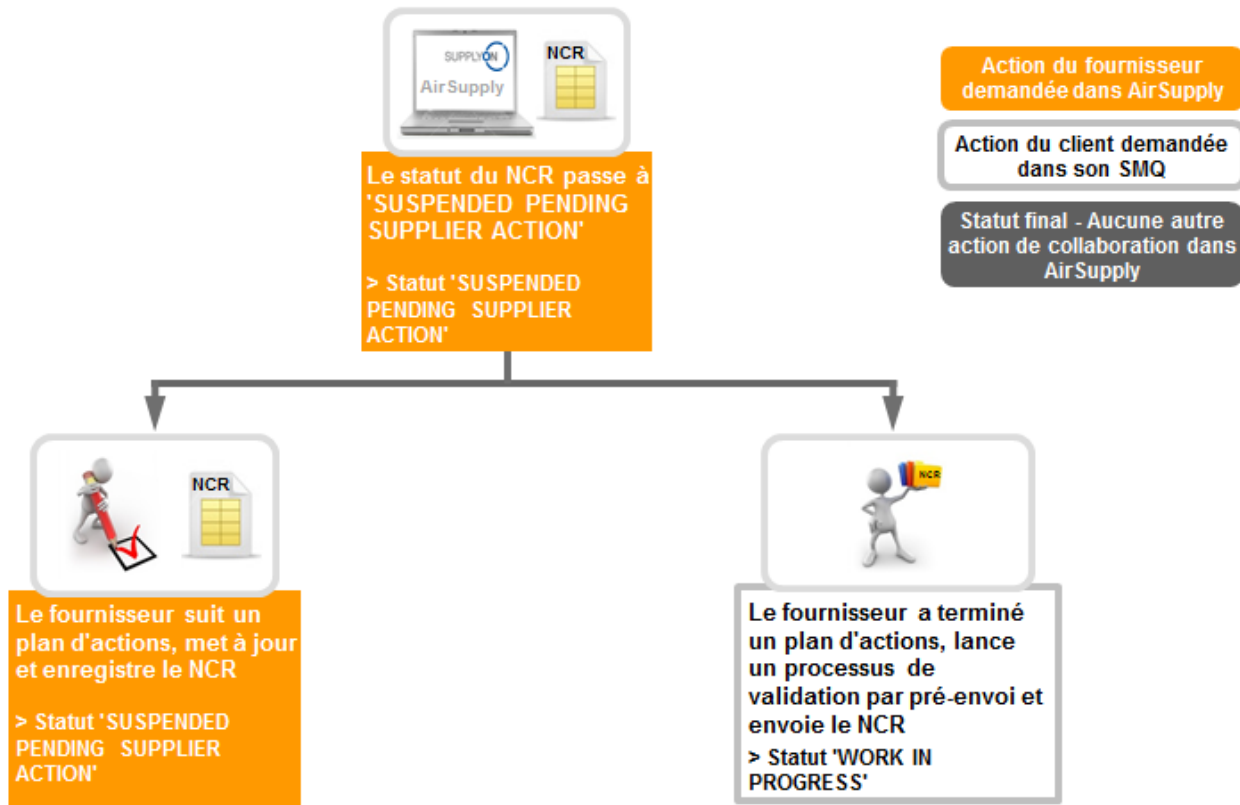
SUPPLYON
AirSupply
NCR

Le statut du NCR passe à 'SUSPENDED PENDING SUPPLIER ACTION'

> Statut 'SUSPENDED PENDING SUPPLIER ACTION'

Action du fournisseur demandée dans AirSupply

Action du client demandée dans son SMQ

Statut final - Aucune autre action de collaboration dans AirSupply

NCR

Le fournisseur suit un plan d'actions, met à jour et enregistre le NCR

> Statut 'SUSPENDED PENDING SUPPLIER ACTION'

NCR

Le fournisseur a terminé un plan d'actions, lance un processus de validation par pré-envoi et envoie le NCR

> Statut 'WORK IN PROGRESS'